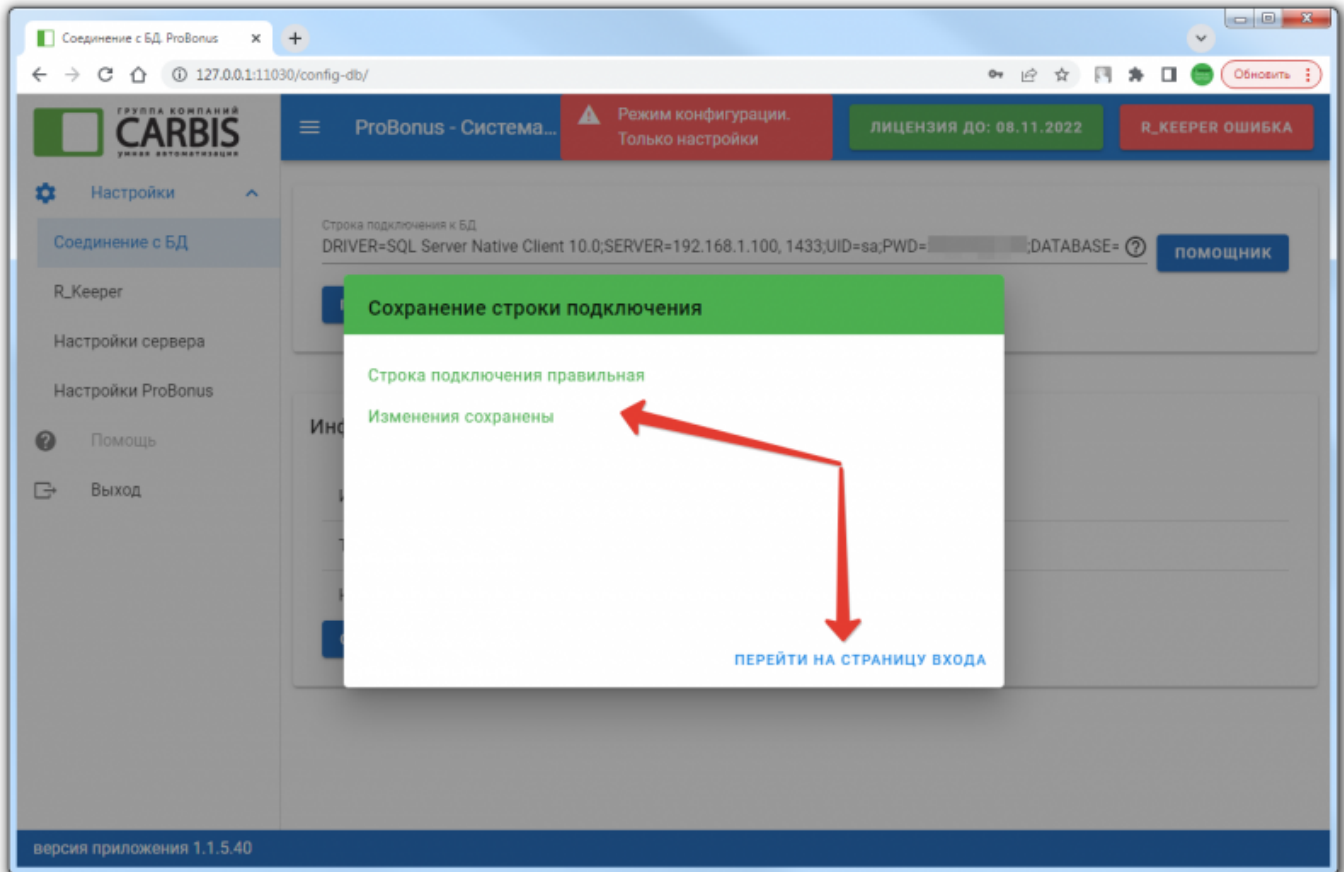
Соединение с БД. ProBonus ×
+
127.0.0.1:11030/config-db/
Обновить

ГРУППА КОМПАНИЙ
CARBIS
умная автоматизация

ProBonus - Система...
Режим конфигурации. Только настройки
ЛИЦЕНЗИЯ ДО: 08.11.2022
R_KEEPER ОШИБКА

Настройки
Соединение с БД
R_Keeper
Настройки сервера
Настройки ProBonus
Помощь
Выход

Строка подключения к БД
DRIVER=SQL Server Native Client 10.0;SERVER=192.168.1.100, 1433;UID=sa;PWD=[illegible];DATABASE=
ПОМОЩНИК

Инф

Сохранение строки подключения

Строка подключения правильная

Изменения сохранены

ПЕРЕЙТИ НА СТРАНИЦУ ВХОДА

версия приложения 1.1.5.40